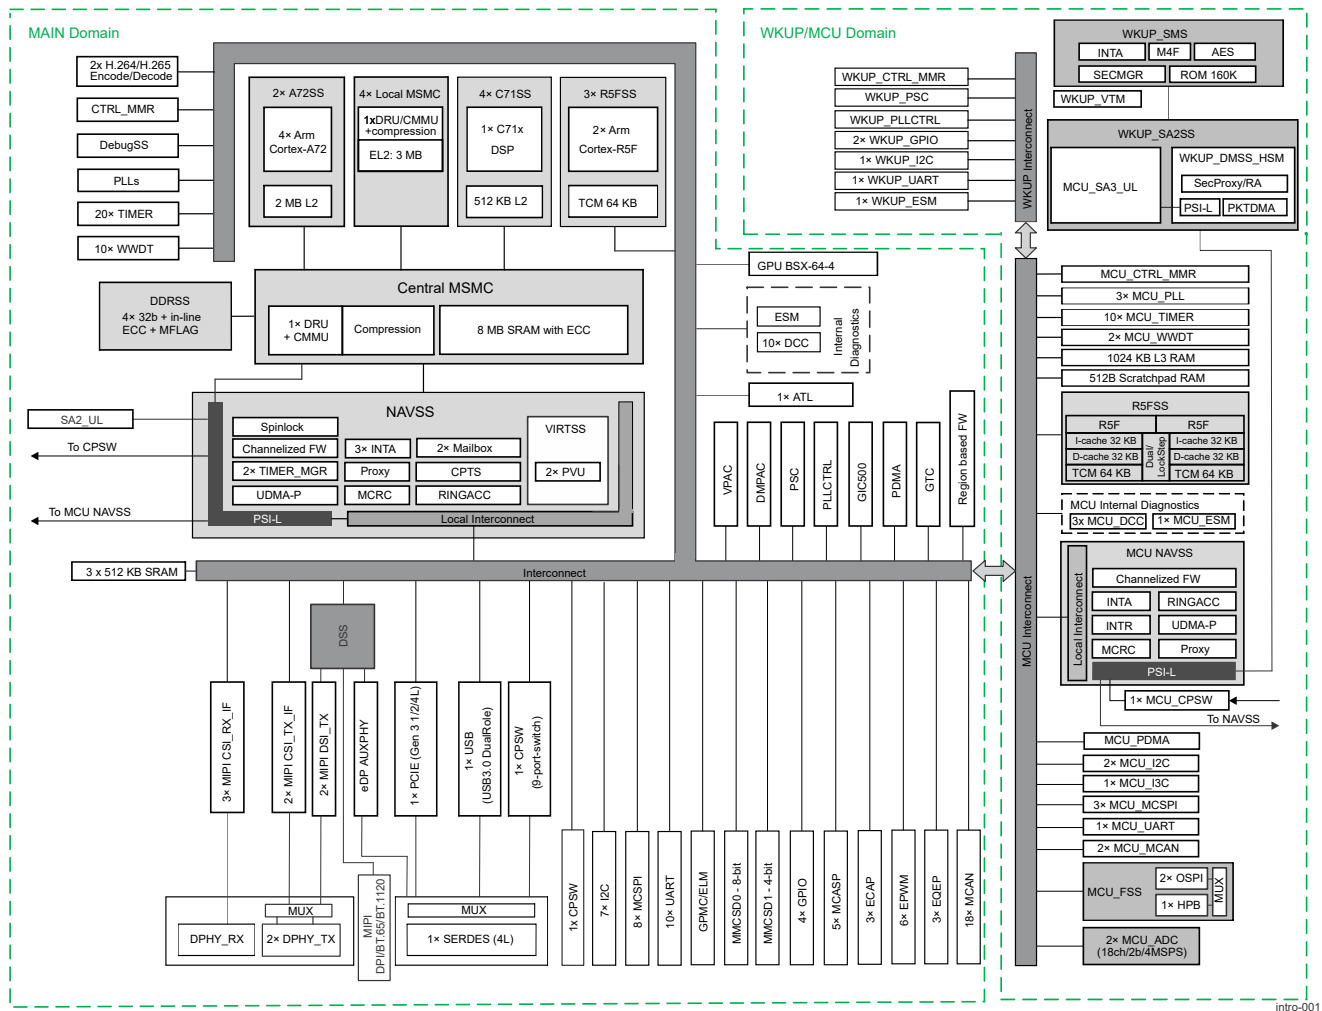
MAIN Domain

2× H.264/H.265 Encode/Decode
CTRL_MMR
DebugSS
PLLs
20× TIMER
10× WWDT

2× A72SS
4× Arm Cortex-A72
2 MB L2

4× Local MSMC
1×DRU/CMMU +compression
EL2: 3 MB

4× C71SS
1× C71x DSP
512 KB L2

3× R5FSS
2× Arm Cortex-R5F
TCM 64 KB

DDRSS
4× 32b + in-line ECC + MFLAG

Central MSMC
1× DRU + CMMU
Compression
8 MB SRAM with ECC

SA2_UL
To CPSW
To MCU NAVSS

NAVSS
Spinlock
Channelized FW
3× INTA
2× Mailbox
2× TIMER_MGR
Proxy
CPTS
UDMA-P
MCRC
RINGACC
VIRTSS
2× PVU
PSI-L
Local Interconnect

GPU BSX-64-4
ESM
10× DCC
Internal Diagnostics
1× ATL
VPAC
DMPAC
PSC
PLLCTRL
GIC500
PDMA
GTC
Region based FW

3 x 512 KB SRAM
Interconnect

DSS
3× MIPI CSI_RX_IF
2× MIPI CSI_TX_IF
2× MIPI DSI_TX
eDP AUXPHY
1× PCIE (Gen 3 1/2/4L)
1× USB (USB3.0 DualRole)
1× CPSW (9-port-switch)
1x CPSW
7× I2C
8× MCSPI
10× UART
GPMC/ELM
MMCSD0 - 8-bit
MMCSD1 - 4-bit
4× GPIO
5× MCASP
3× ECAP
6× EPWM
3× EQEP
18× MCAN

MUX
DPHY_RX
2× DPHY_TX
MIPI DPI/BT.656/BT.1120
MUX
1× SERDES (4L)

WKUP/MCU Domain
WKUP_CTRL_MMR
WKUP_PSC
WKUP_PLLCTRL
2× WKUP_GPIO
1× WKUP_I2C
1× WKUP_UART
1× WKUP_ESM
WKUP Interconnect

WKUP_SMS
INTA
M4F
AES
SECMGR
ROM 160K
WKUP_VTM
WKUP_SA2SS
MCU_SA3_UL
WKUP_DMSS_HSM
SecProxy/RA
PSI-L
PKTDMA

MCU_CTRL_MMR
3× MCU_PLL
10× MCU_TIMER
2× MCU_WWDT
1024 KB L3 RAM
512B Scratchpad RAM

R5FSS
R5F
I-cache 32 KB
D-cache 32 KB
TCM 64 KB
Dual LockStep
R5F
I-cache 32 KB
D-cache 32 KB
TCM 64 KB

MCU Internal Diagnostics
3x MCU_DCC
1× MCU_ESM

MCU NAVSS
Local Interconnect
Channelized FW
INTA
RINGACC
INTR
UDMA-P
MCRC
Proxy
PSI-L
1× MCU_CPSW
To NAVSS

MCU Interconnect
MCU_PDMA
2× MCU_I2C
1× MCU_I3C
3× MCU_MCSPI
1× MCU_UART
2× MCU_MCAN
MCU_FSS
2× OSPI
1× HPB
MUX
2× MCU_ADC (18ch/2b/4MSPS)

intro-001